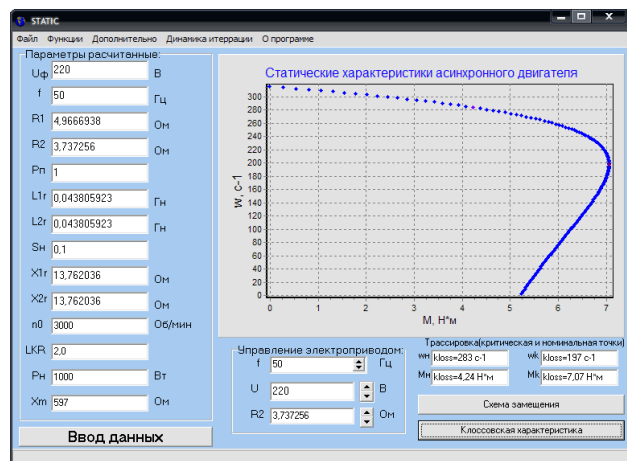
STATIC

Файл Функции Дополнительно Динамика итеррации О программе

Параметры расчитанные:

Uф 220 В
f 50 Гц
R1 4,9666938 Ом
R2 3,737256 Ом
Pп 1
L1r 0,043805923 Гн
L2r 0,043805923 Гн
Sн 0,1
X1r 13,762036 Ом
X2r 13,762036 Ом
n0 3000 Об/мин
LKR 2,0
Pн 1000 Вт
Xm 597 Ом

Ввод данных

Статические характеристики асинхронного двигателя

w, c-1

0 20 40 60 80 100 120 140 160 180 200 220 240 260 280 300

0 1 2 3 4 5 6 7

M, Н*м

Управление электроприводом:
f 50 Гц
U 220 В
R2 3,737256 Ом

Трассировка(критическая и номинальная точки)
wн kloss=283 c-1
wk kloss=197 c-1
Mн kloss=4,24 Н*м
Mk kloss=7,07 Н*м

Схема замещения

Клоссовская характеристика